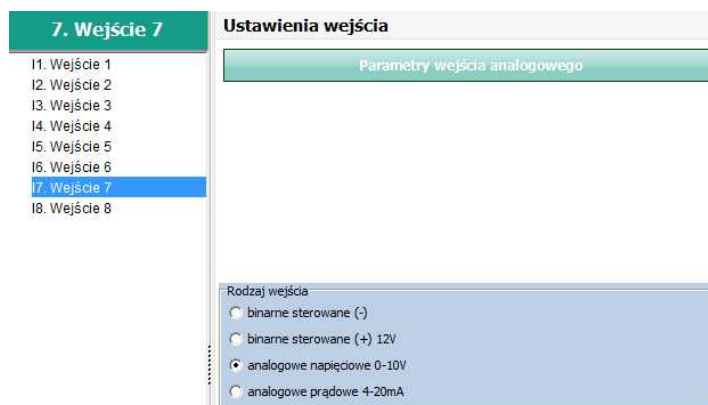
7. Wejście 7

I1. Wejście 1
I2. Wejście 2
I3. Wejście 3
I4. Wejście 4
I5. Wejście 5
I6. Wejście 6
I7. Wejście 7
I8. Wejście 8

Ustawienia wejścia

Parametry wejścia analogowego

Rodzaj wejścia
binarne sterowane (-)
binarne sterowane (+) 12V
analogowe napięciowe 0-10V
analogowe prądowe 4-20mA